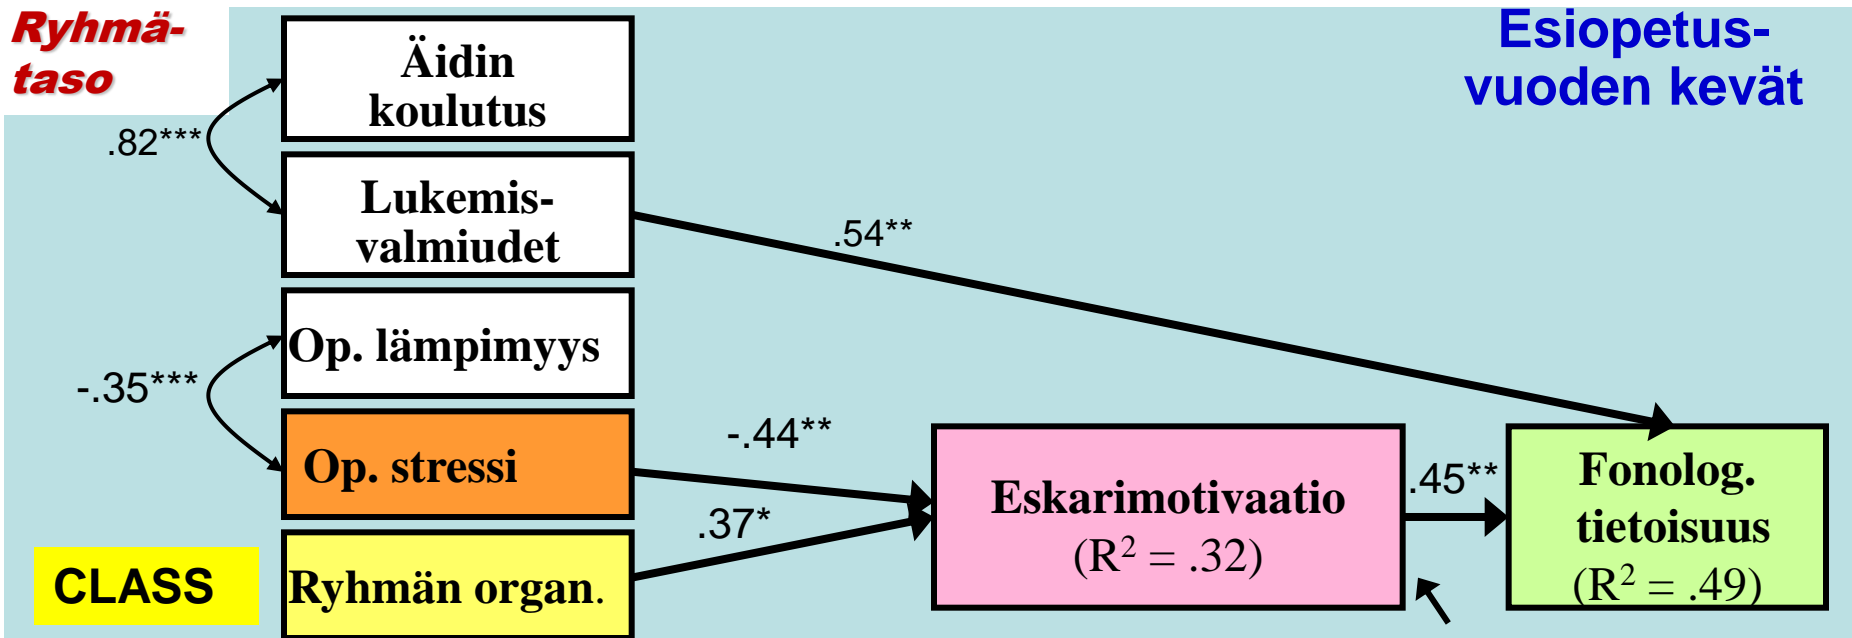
Ryhmätaso

Äidin koulutus

.82***

Lukemisvalmiudet

.54**

Esiopetusvuoden kevät

Op. lämpimyys

-.35***

Op. stressi

-.44**

Eskarimotivaatio
($R^2$ = .32)

.45**

Fonolog. tietoisuus
($R^2$ = .49)

.37*

CLASS

Ryhmän organ.